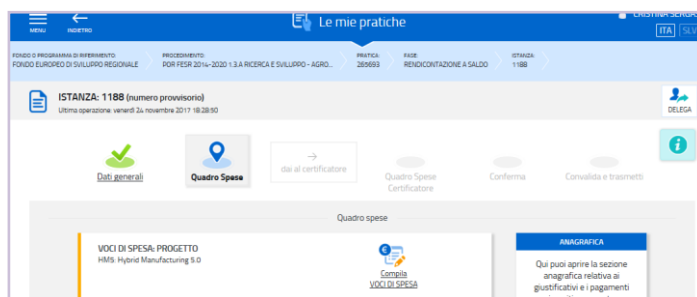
MENU
INDIETRO
Le mie pratiche
CRISTINA SERRA
ITA SLV

FONDO O PROGRAMMA DI RIFERIMENTO: FONDO EUROPEO DI SVILUPPO REGIONALE
PROCEDIMENTO: POR FESR 2014-2020 1.3.A RICERCA E SVILUPPO - AGRO...
PRATICA: 265653
FASE: RENDICONTAZIONE A SALDO
ISTANZA: 1188

ISTANZA: 1188 (numero provvisorio)
Ultima operazione: venerdì 24 novembre 2017 18:28:50

DELEGA

Dati generali
Quadro Spese
dai al certificatore
Quadro Spese Certificatore
Conferma
Convalida e trasmetti

Quadro spese

VOCI DI SPESA: PROGETTO
HM5: Hybrid Manufacturing 5.0

Compila VOCI DI SPESA

ANAGRAFICA
Qui puoi aprire la sezione anagrafica relativa ai giustificativi e i pagamenti